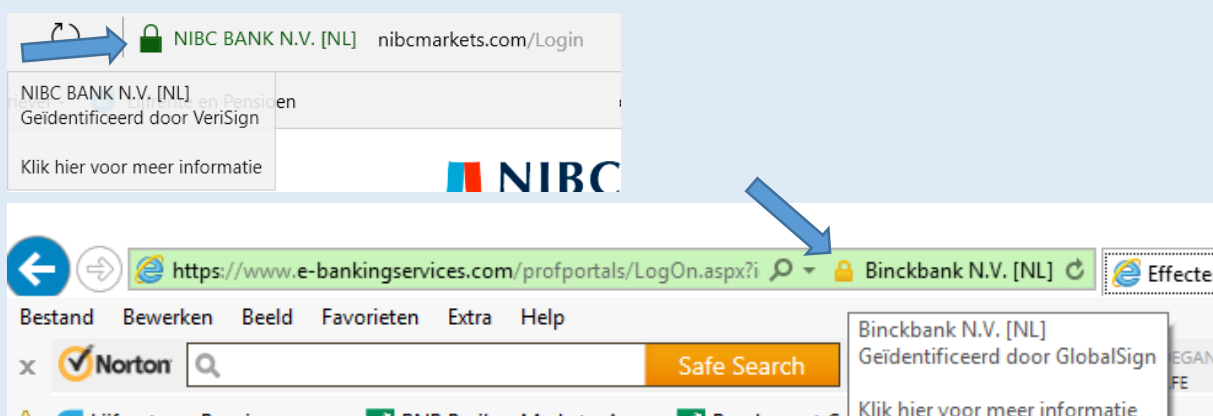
NIBC BANK N.V. [NL] nibcmarkets.com/Login

NIBC BANK N.V. [NL]
Geïdentificeerd door VeriSign

Klik hier voor meer informatie

NIBC

https://www.e-bankingservices.com/profportals/LogOn.aspx?i Binckbank N.V. [NL] Effecte

Bestand Bewerken Beeld Favorieten Extra Help

Norton Safe Search

Binckbank N.V. [NL]
Geïdentificeerd door GlobalSign

Klik hier voor meer informatie